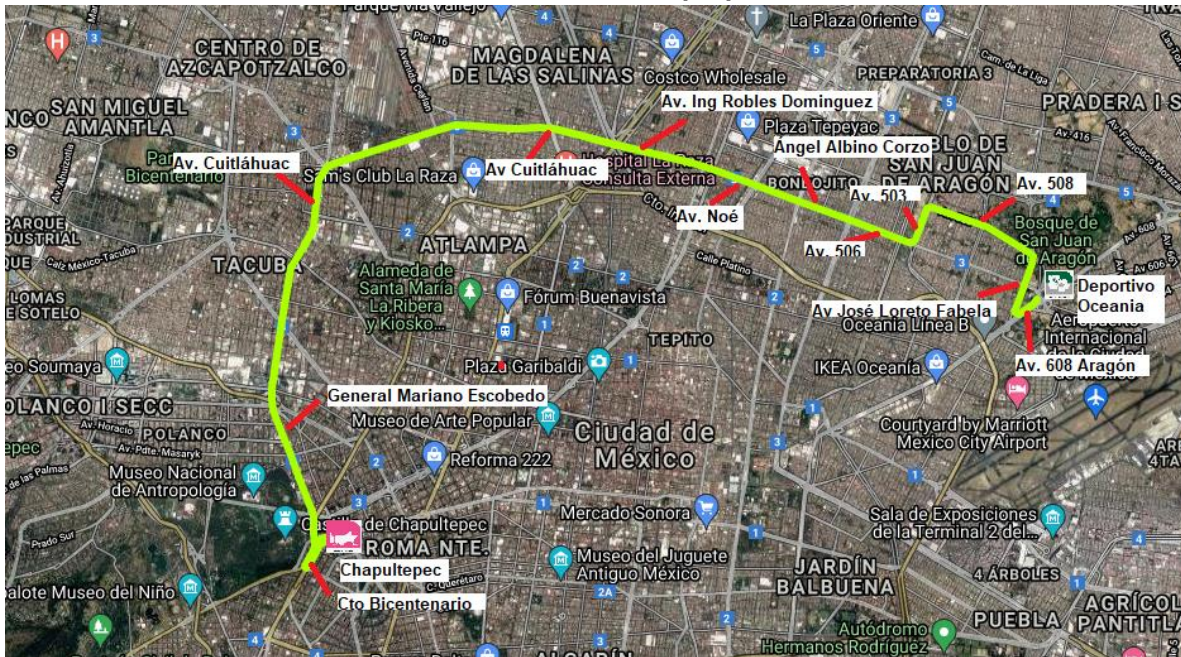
Parque Vía Vallejo
La Plaza Oriente
CENTRO DE AZCAPOTZALCO
MAGDALENA DE LAS SALINAS
Costco Wholesale
PREPARATORIA 3
PRADERA I S
SAN MIGUEL AMANTLA
Av. Ing Robles Dominguez
Plaza Tepeyac
Angel Albino Corzo
PUEBLO DE SAN JUAN DE ARAGÓN
Av. 508
Av. Cuitláhuac
Parque Bicentenario
Sam's Club La Raza
Av Cuitláhuac
Hospital La Raza Consulta Externa
BONDOJITO
Av. 503
Av. Noé
Av. 506
PARQUE INDUSTRIAL
ATLAMPA
Bosque de San Juan de Aragón
TACUBA
Alameda de Santa María La Ribera y Kiosko...
Fórum Buenavista
Deportivo Oceania
LOMAS DE SOTELO
Av José Loreto Fabela
Oceanía Línea B
TEPITO
Aeropuerto Internacional de la Ciudad de México
Museo Soumaya
Plaza Garibaldi
IKEA Oceanía
Av. 608 Aragón
POLANCO I SECC
General Mariano Escobedo
Museo de Arte Popular
POLANCO
Courtyard by Marriott Mexico City Airport
Ciudad de México
Reforma 222
Museo Nacional de Antropología
Castillo de Chapultepec
Mercado Sonora
Sala de Exposiciones de la Terminal 2 del...
ROMA NTE.
Museo del Juguete Antiguo México
Chapultepec
JARDÍN BALBUENA
Papalote Museo del Niño
Cto Bicentenario
4 ÁRBOLES
PUEBLA
AGRÍCOLA PANTITLÁN
Autódromo Hermanos Rodríguez
ALGARÍN